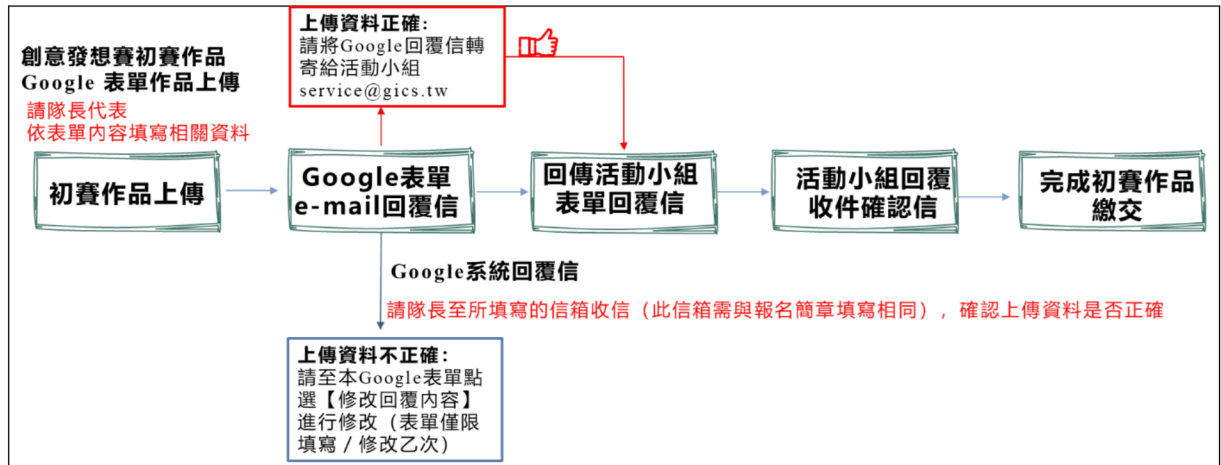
上傳資料正確:
請將Google回覆信轉寄給活動小組
service@gics.tw

創意發想賽初賽作品
Google 表單作品上傳
請隊長代表
依表單內容填寫相關資料

初賽作品上傳

Google表單
e-mail回覆信

回傳活動小組
表單回覆信

活動小組回覆
收件確認信

完成初賽作品
繳交

Google系統回覆信
請隊長至所填寫的信箱收信（此信箱需與報名簡章填寫相同），確認上傳資料是否正確

上傳資料不正確:
請至本Google表單點選【修改回覆內容】進行修改（表單僅限填寫 / 修改乙次）